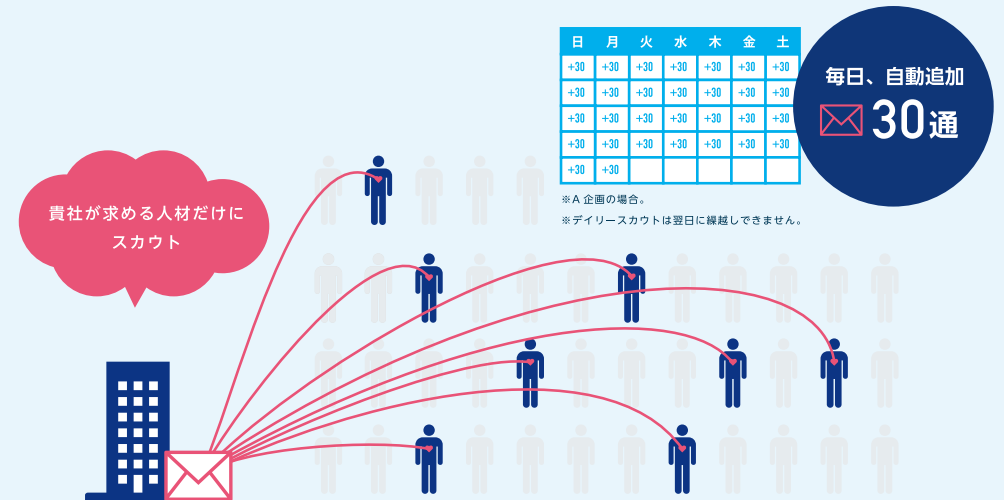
| 日 | 月 | 火 | 水 | 木 | 金 | 土 |
|---|---|---|---|---|---|---|
| +30 | +30 | +30 | +30 | +30 | +30 | +30 |
| +30 | +30 | +30 | +30 | +30 | +30 | +30 |
| +30 | +30 | +30 | +30 | +30 | +30 | +30 |
| +30 | +30 | +30 | +30 | +30 | +30 | +30 |
| +30 | +30 | | | | | |

※A 企画の場合。
※デイリースカウトは翌日に繰越しできません。

毎日、自動追加
30通

貴社が求める人材だけにスカウト